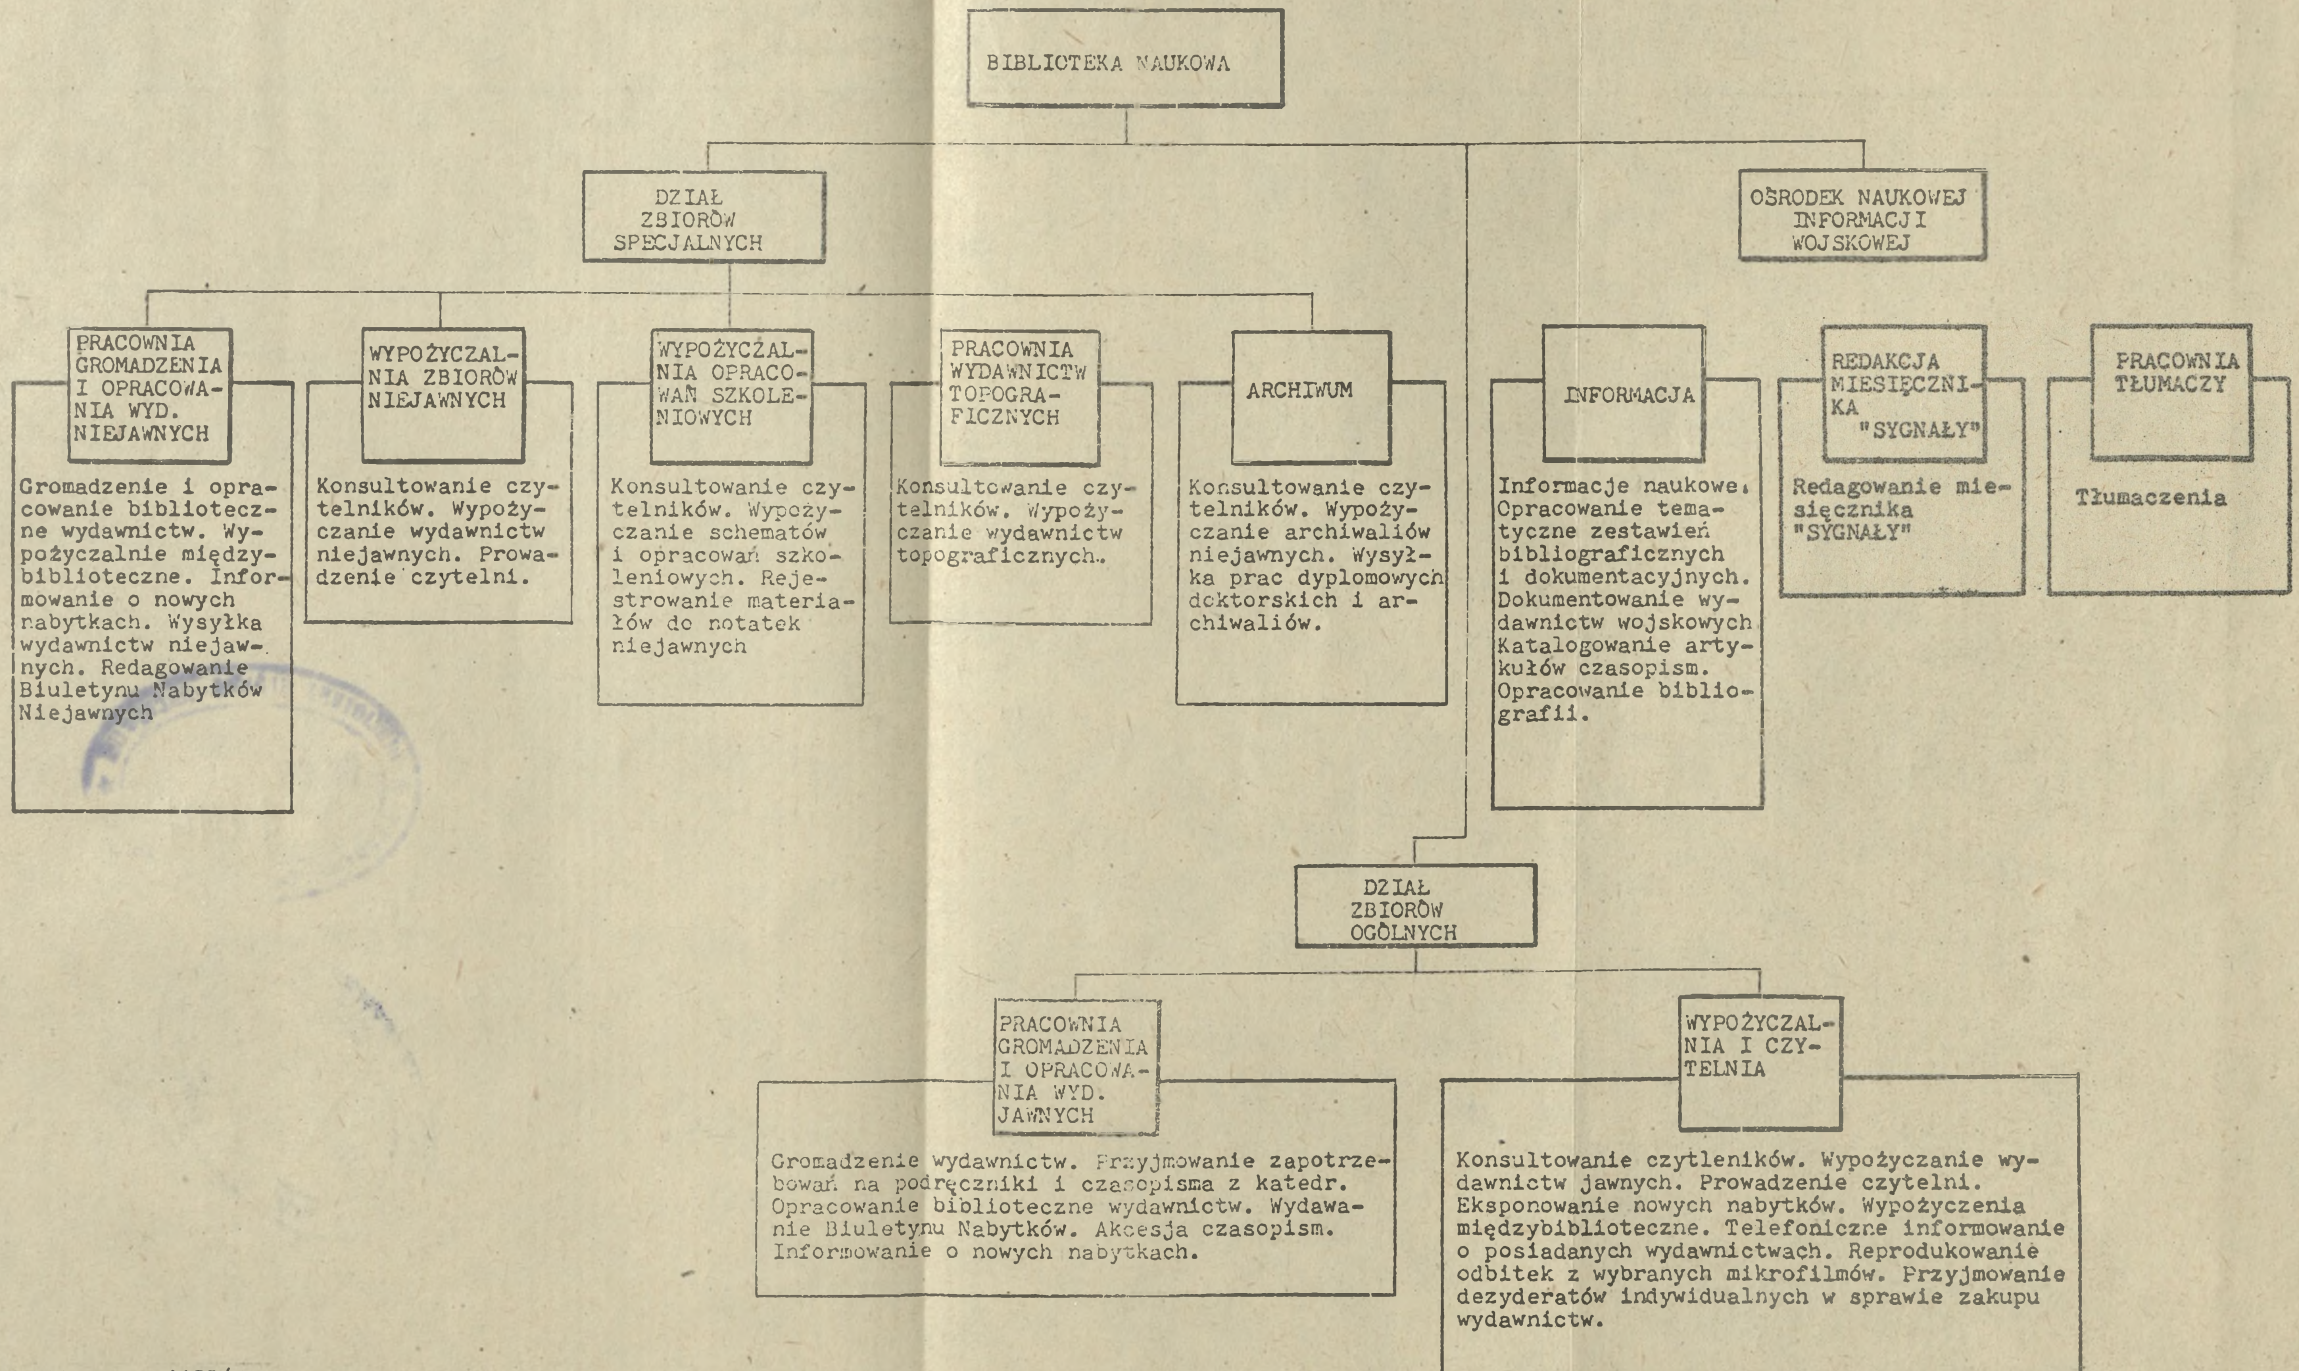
BIBLICTEKA NAUKOWA

DZIAŁ ZBIORÓW SPECJALNYCH

OŚRODEK NAUKOWEJ INFORMACJI WOJSKOWEJ

PRACOWNIA GROMADZENIA I OPRACOWANIA WYD. NIEJAWNYCH

Gromadzenie i opracowanie biblioteczne wydawnictw. Wypożyczalnie międzybiblioteczne. Informowanie o nowych nabytkach. Wysyłka wydawnictw niejawnych. Redagowanie Biuletynu Nabytków Niejawnych

WYPOŻYCZALNIA ZBIORÓW NIEJAWNYCH

Konsultowanie czytelników. Wypożyczanie wydawnictw niejawnych. Prowadzenie czytelni.

WYPOŻYCZALNIA OPRACOWAŃ SZKOLENIOWYCH

Konsultowanie czytelników. Wypożyczanie schematów i opracowań szkoleniowych. Rejestrowanie materiałów do notatek niejawnych

PRACOWNIA WYDAWNICTW TOPOGRAFICZNYCH

Konsultowanie czytelników. Wypożyczanie wydawnictw topograficznych.

ARCHIWUM

Konsultowanie czytelników. Wypożyczanie archiwaliów niejawnych. Wysyłka prac dyplomowych doktorskich i archiwaliów.

INFORMACJA

Informacje naukowe. Opracowanie tematyczne zestawień bibliograficznych i dokumentacyjnych. Dokumentowanie wydawnictw wojskowych Katalogowanie artykułów czasopism. Opracowanie bibliografii.

REDAKCJA MIESIĘCZNIKA "SYGNAŁY"

Redagowanie miesięcznika "SYGNAŁY"

PRACOWNIA TŁUMACZY

Tłumaczenia

DZIAŁ ZBIORÓW OGÓLNYCH

PRACOWNIA GROMADZENIA I OPRACOWANIA WYD. JAWNYCH

Gromadzenie wydawnictw. Przyjmowanie zapotrzebowań na podręczniki i czasopisma z katedr. Opracowanie biblioteczne wydawnictw. Wydawanie Biuletynu Nabytków. Akcesja czasopism. Informowanie o nowych nabytkach.

WYPOŻYCZALNIA I CZYTELNIA

Konsultowanie czytleników. Wypożyczanie wydawnictw jawnych. Prowadzenie czytelni. Eksponowanie nowych nabytków. Wypożyczenia międzybiblioteczne. Telefoniczne informowanie o posiadanych wydawnictwach. Reprodukowanie odbitek z wybranych mikrofilmów. Przyjmowanie dezyderatów indywidualnych w sprawie zakupu wydawnictw.